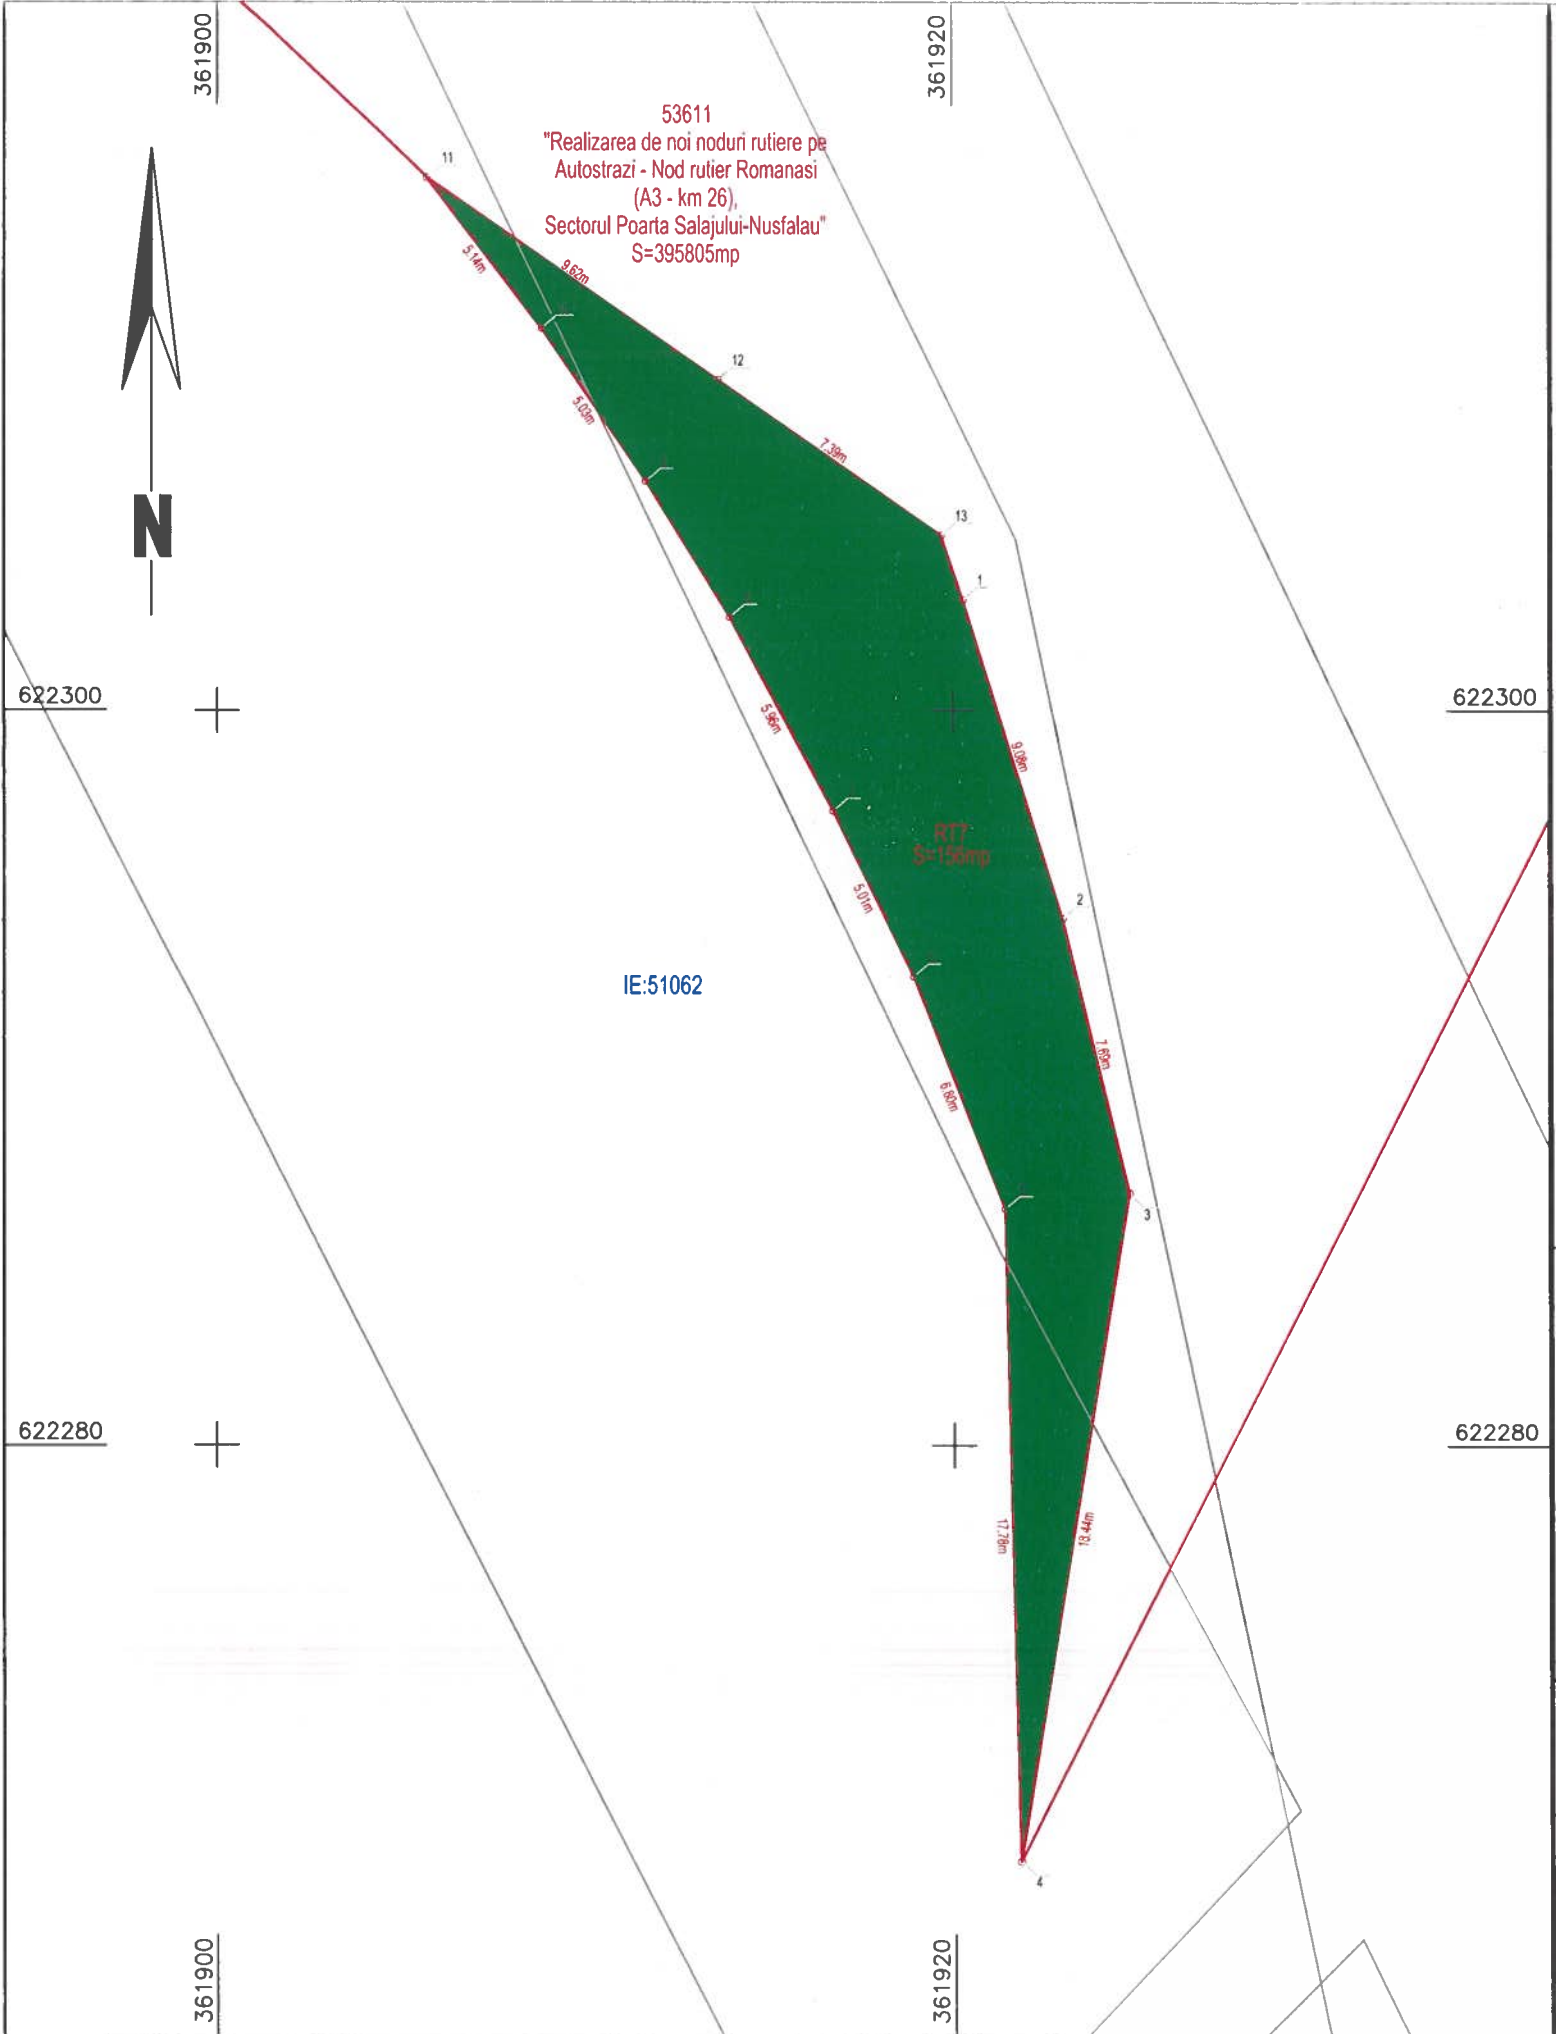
361900

361920

53611
"Realizarea de noi noduri rutiere pe Autostrazi - Nod rutier Romanasi (A3 - km 26), Sectorul Poarta Salajului-Nusfalau"
S=395805mp

N

11

5.14m

9.62m

12

5.03m

7.39m

13

1

622300

622300

5.96m

9.08m

RT7
S=156mp

5.01m

2

IE:51062

7.60m

6.80m

3

622280

622280

17.78m

18.44m

4

361900

361920